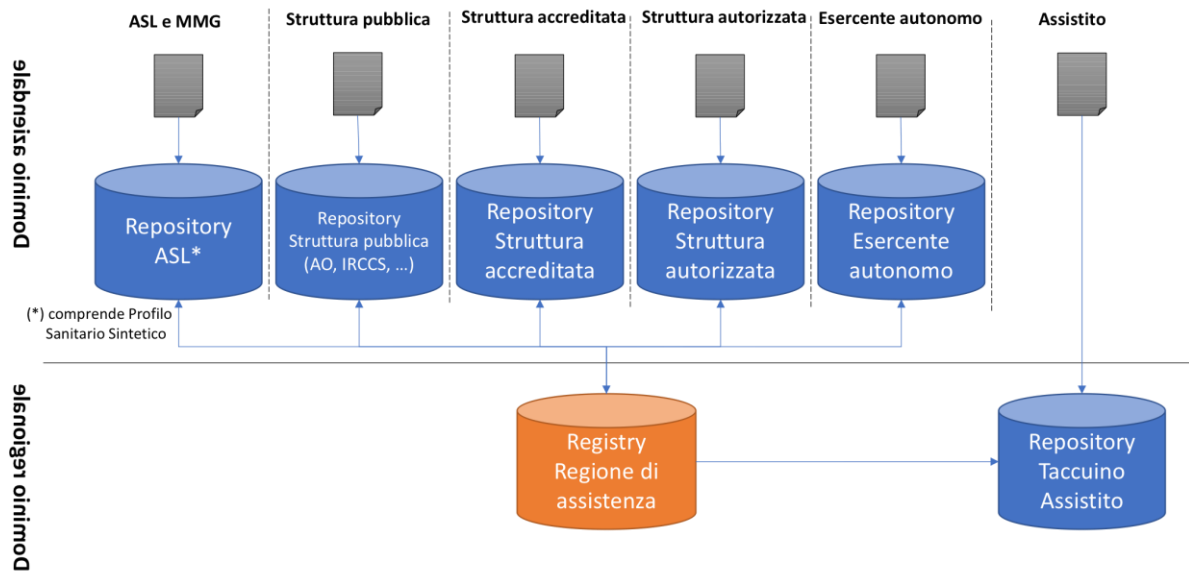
Dominio aziendale

ASL e MMG

Repository ASL*

(*) comprende Profilo Sanitario Sintetico

Struttura pubblica

Repository Struttura pubblica (AO, IRCCS, ...)

Struttura accreditata

Repository Struttura accreditata

Struttura autorizzata

Repository Struttura autorizzata

Esercente autonomo

Repository Esercente autonomo

Assistito

Dominio regionale

Registry Regione di assistenza

Repository Taccuino Assistito